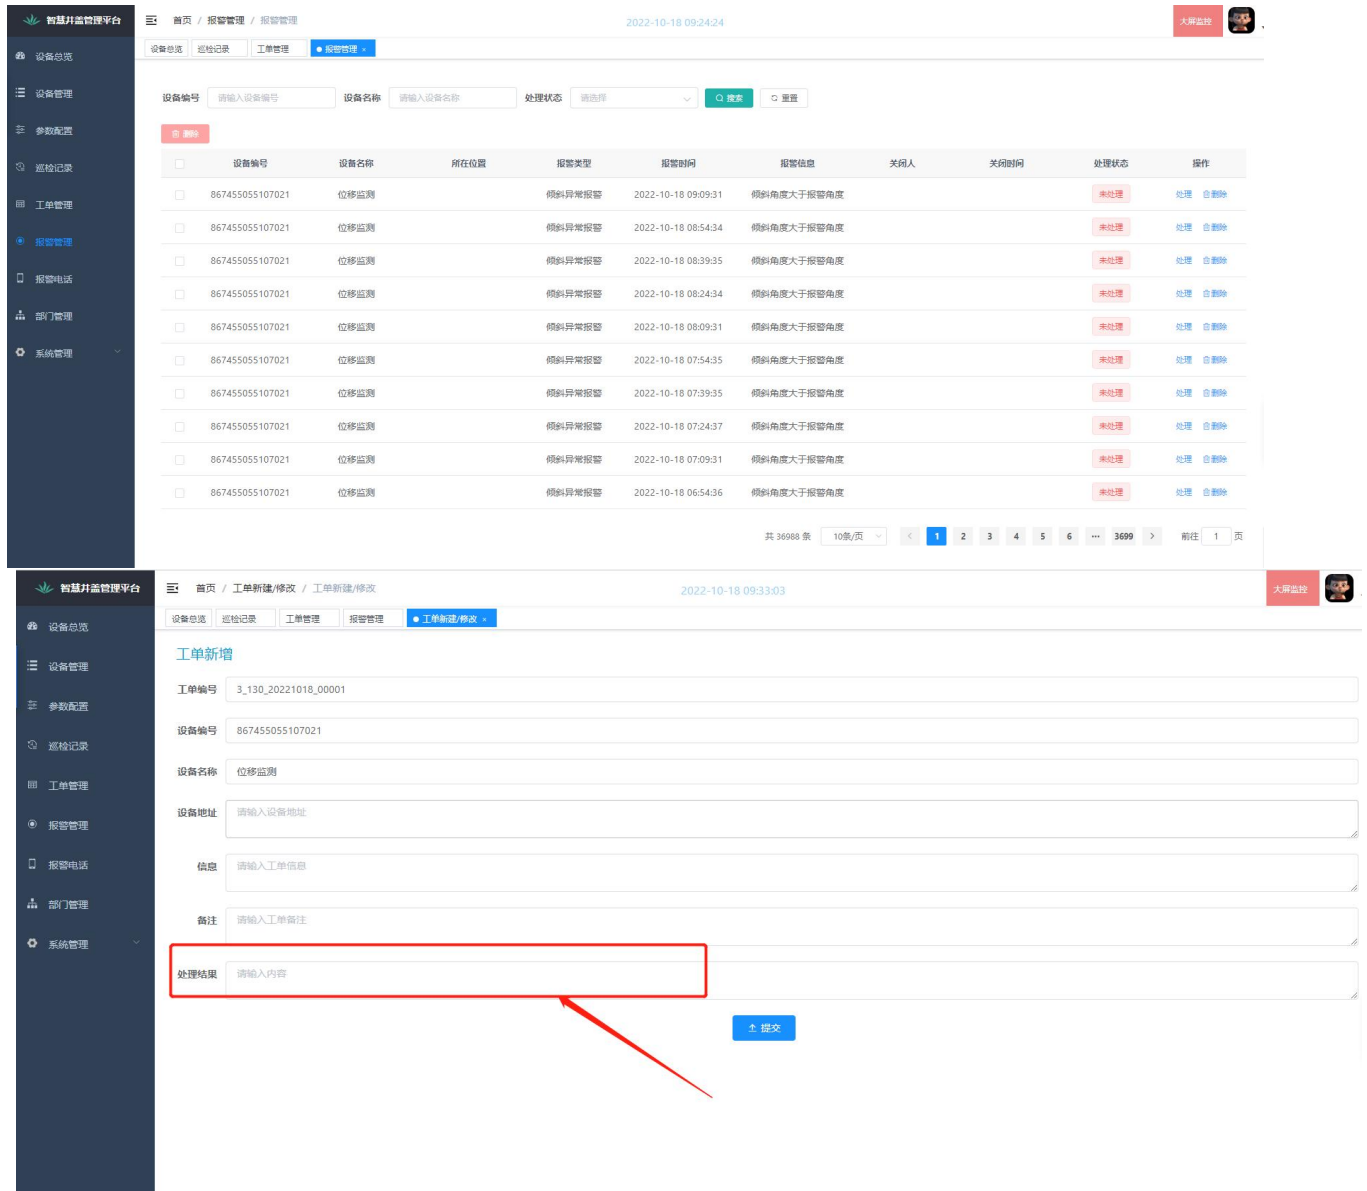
智慧井盖管理平台

设备总览
设备管理
参数配置
巡检记录
工单管理
报警管理
报警电话
部门管理
系统管理

首页 / 报警管理 / 报警管理

2022-10-18 09:24:24

大屏监控

设备总览 巡检记录 工单管理 ● 报警管理 ×

设备编号 请输入设备编号 设备名称 请输入设备名称 处理状态 请选择 搜索 重置

删除

| | 设备编号 | 设备名称 | 所在位置 | 报警类型 | 报警时间 | 报警信息 | 关闭人 | 关闭时间 | 处理状态 | 操作 |
|---|---|---|---|---|---|---|---|---|---|---|
| | 867455055107021 | 位移监测 | | 倾斜异常报警 | 2022-10-18 09:09:31 | 倾斜角度大于报警角度 | | | 未处理 | 处理 删除 |
| | 867455055107021 | 位移监测 | | 倾斜异常报警 | 2022-10-18 08:54:34 | 倾斜角度大于报警角度 | | | 未处理 | 处理 删除 |
| | 867455055107021 | 位移监测 | | 倾斜异常报警 | 2022-10-18 08:39:35 | 倾斜角度大于报警角度 | | | 未处理 | 处理 删除 |
| | 867455055107021 | 位移监测 | | 倾斜异常报警 | 2022-10-18 08:24:34 | 倾斜角度大于报警角度 | | | 未处理 | 处理 删除 |
| | 867455055107021 | 位移监测 | | 倾斜异常报警 | 2022-10-18 08:09:31 | 倾斜角度大于报警角度 | | | 未处理 | 处理 删除 |
| | 867455055107021 | 位移监测 | | 倾斜异常报警 | 2022-10-18 07:54:35 | 倾斜角度大于报警角度 | | | 未处理 | 处理 删除 |
| | 867455055107021 | 位移监测 | | 倾斜异常报警 | 2022-10-18 07:39:35 | 倾斜角度大于报警角度 | | | 未处理 | 处理 删除 |
| | 867455055107021 | 位移监测 | | 倾斜异常报警 | 2022-10-18 07:24:37 | 倾斜角度大于报警角度 | | | 未处理 | 处理 删除 |
| | 867455055107021 | 位移监测 | | 倾斜异常报警 | 2022-10-18 07:09:31 | 倾斜角度大于报警角度 | | | 未处理 | 处理 删除 |
| | 867455055107021 | 位移监测 | | 倾斜异常报警 | 2022-10-18 06:54:36 | 倾斜角度大于报警角度 | | | 未处理 | 处理 删除 |

共 36988 条 10条/页 < 1 2 3 4 5 6 ··· 3699 > 前往 1 页

智慧井盖管理平台

设备总览
设备管理
参数配置
巡检记录
工单管理
报警管理
报警电话
部门管理
系统管理

首页 / 工单新建/修改 / 工单新建/修改

2022-10-18 09:33:03

大屏监控

设备总览 巡检记录 工单管理 报警管理 ● 工单新建/修改 ×

工单新增

工单编号 3_130_20221018_00001

设备编号 867455055107021

设备名称 位移监测

设备地址 请输入设备地址

信息 请输入工单信息

备注 请输入工单备注

处理结果 请输入内容

提交